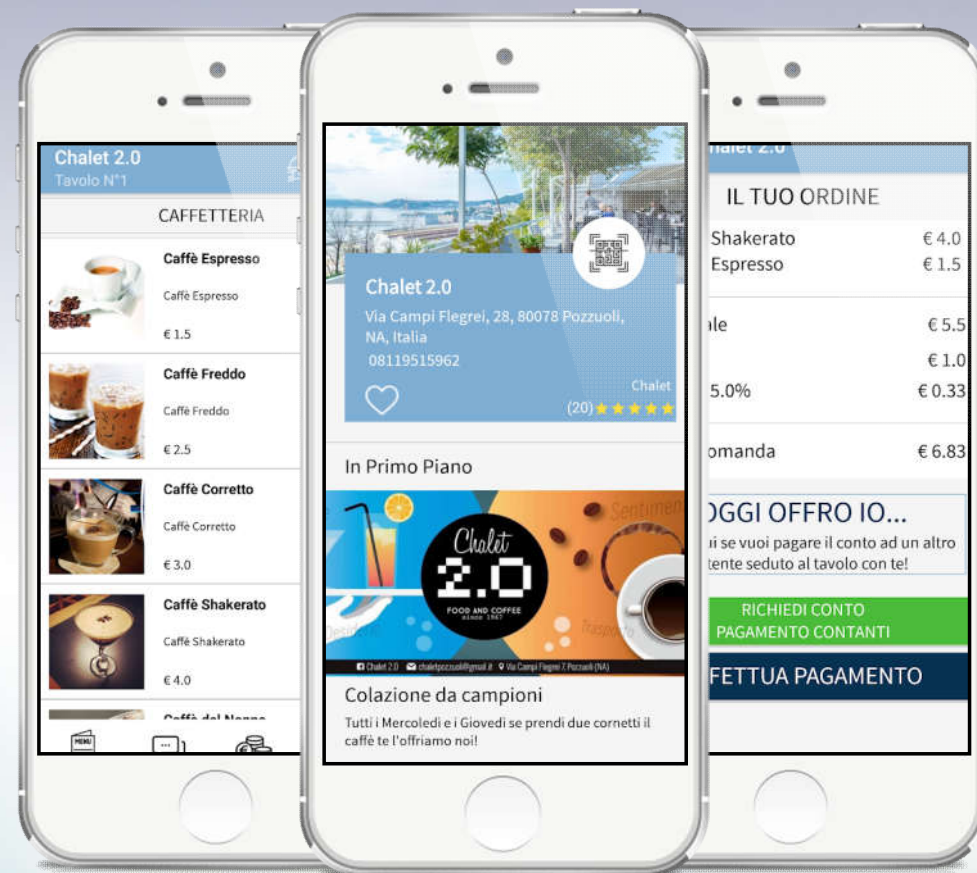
Chalet 2.0
Tavolo N°1

CAFFETTERIA

Caffè Espresso
Caffè Espresso
€ 1.5

Caffè Freddo
Caffè Freddo
€ 2.5

Caffè Corretto
Caffè Corretto
€ 3.0

Caffè Shakerato
Caffè Shakerato
€ 4.0

Caffè del Nonno

MENU

Chalet 2.0
Via Campi Flegrei, 28, 80078 Pozzuoli, NA, Italia
08119515962
Chalet
(20) ★★★★★

In Primo Piano

Chalet 2.0
FOOD AND COFFEE
since 1967
Sentimento
Trasporto
Chalet 2.0 chaletpozzuoli@gmail.it Via Campi Flegrei 7, Pozzuoli (NA)

Colazione da campioni
Tutti i Mercoledì e i Giovedì se prendi due cornetti il caffè te l'offriamo noi!

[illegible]alet 2.0

IL TUO ORDINE
Shakerato €4.0
Espresso €1.5
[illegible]le €5.5
€1.0
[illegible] 5.0% €0.33
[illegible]omanda €6.83

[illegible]OGGI OFFRO IO...
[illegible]i se vuoi pagare il conto ad un altro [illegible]tente seduto al tavolo con te!

RICHIEDI CONTO
PAGAMENTO CONTANTI

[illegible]FETTUA PAGAMENTO